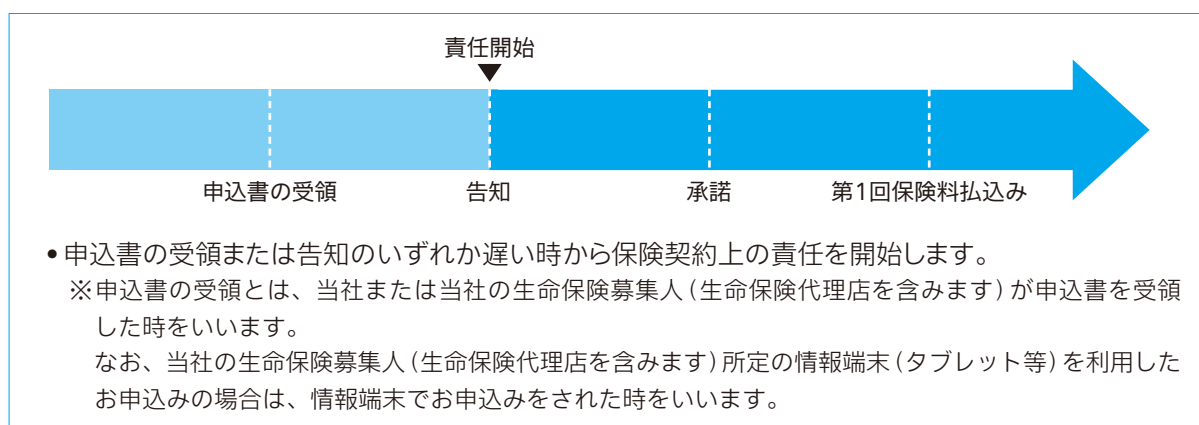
責任開始

申込書の受領　告知　承諾　第1回保険料払込み

• 申込書の受領または告知のいずれか遅い時から保険契約上の責任を開始します。
※申込書の受領とは、当社または当社の生命保険募集人（生命保険代理店を含みます）が申込書を受領した時をいいます。
なお、当社の生命保険募集人（生命保険代理店を含みます）所定の情報端末（タブレット等）を利用したお申込みの場合は、情報端末でお申込みをされた時をいいます。